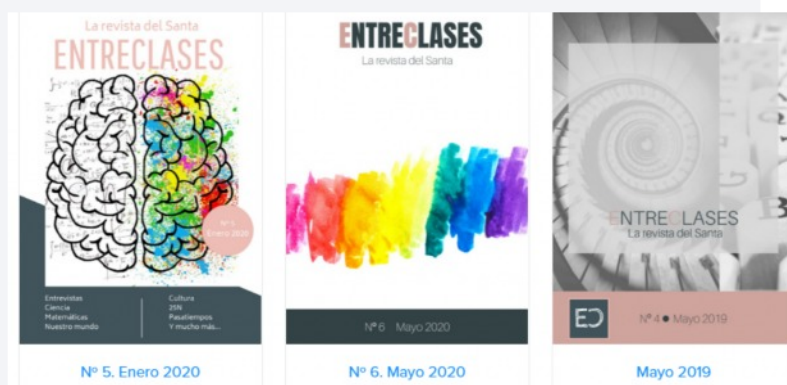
La revista del Santa
ENTRECLASES

Nº 5
Enero 2020

Entrevistas
Ciencia
Matemáticas
Nuestro mundo

Cultura
25N
Pasatiempos
Y mucho más...

Nº 5. Enero 2020

ENTRECLASES
La revista del Santa

Nº 6 Mayo 2020

Nº 6. Mayo 2020

ENTRECLASES
La revista del Santa

EC

Nº 4 ● Mayo 2019

Mayo 2019